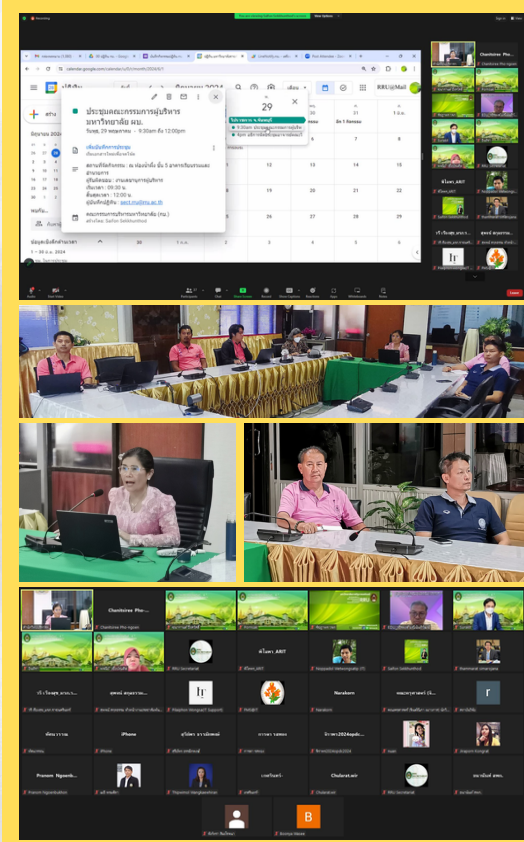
ประชุมคณะกรรมการผู้บริหาร มหาวิทยาลัย ผบ.

วันพฤ, 29 พฤษภาคม · 9:30am ถึง 12:00pm

เข้าร่วมด้วย Google Meet

สถานที่จัดกิจกรรม : ณ ห้องประชุม ชั้น 5 อาคารเรียนรวมและอำนวยการ

มิถุนายน 2024

29

KRU@Mail

Chontichron Pho-ngam

ดีโอพา_ARIT

Narakorn

iPhone

Pranom Ngamb...

Chularat.mir

B

Recording

Leave